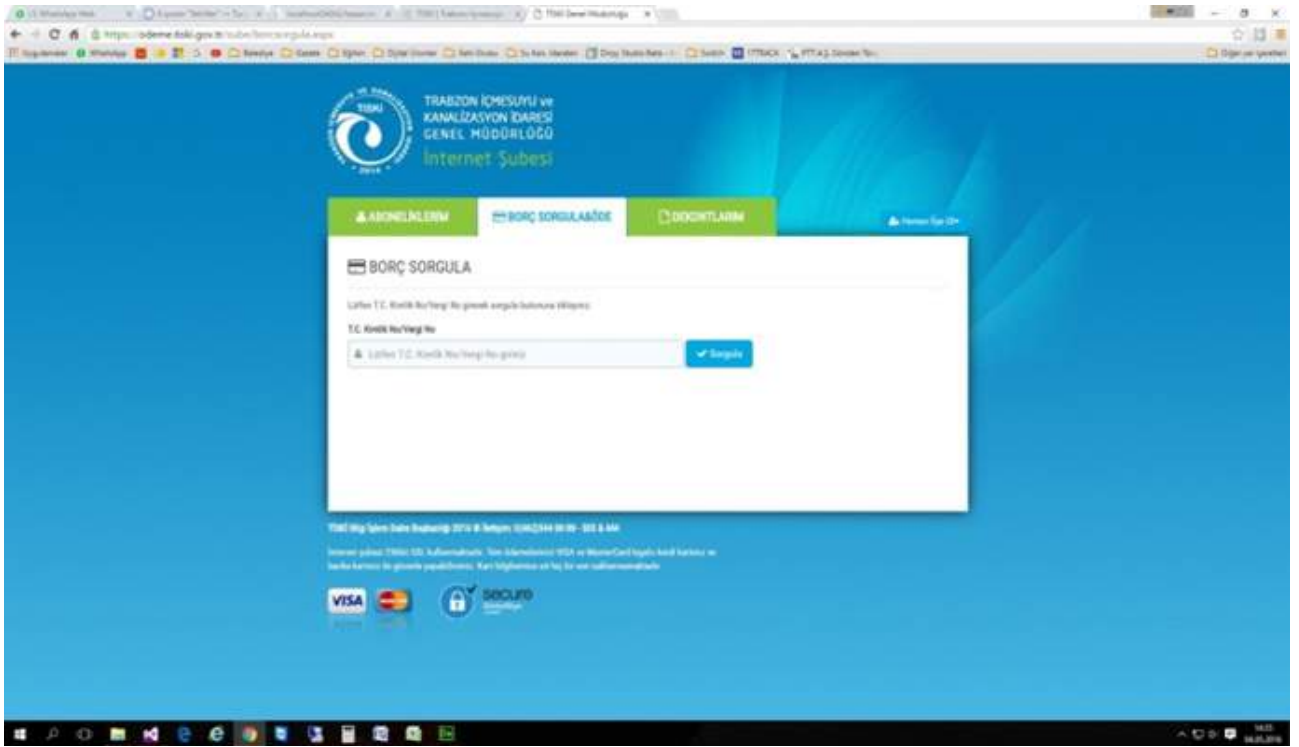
TİSKİ

TRABZON İÇMESUYU ve KANALİZASYON İDARESİ GENEL MÜDÜRLÜĞÜ

İnternet Şubesi

ABONELİKLERİM

BORÇ SORGULA&ÖDE

DEKONTLARIM

Hemen Üye Ol

BORÇ SORGULA

Lütfen T.C. Kimlik No/Vergi No girerek sorgula butonuna tıklayınız.

T.C. Kimlik No/Vergi No

Lütfen T.C. Kimlik No/Vergi No giriniz

Sorgula

TİSKİ Bilgi İşlem Daire Başkanlığı 2016 © İletişim: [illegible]

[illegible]

VISA

secure